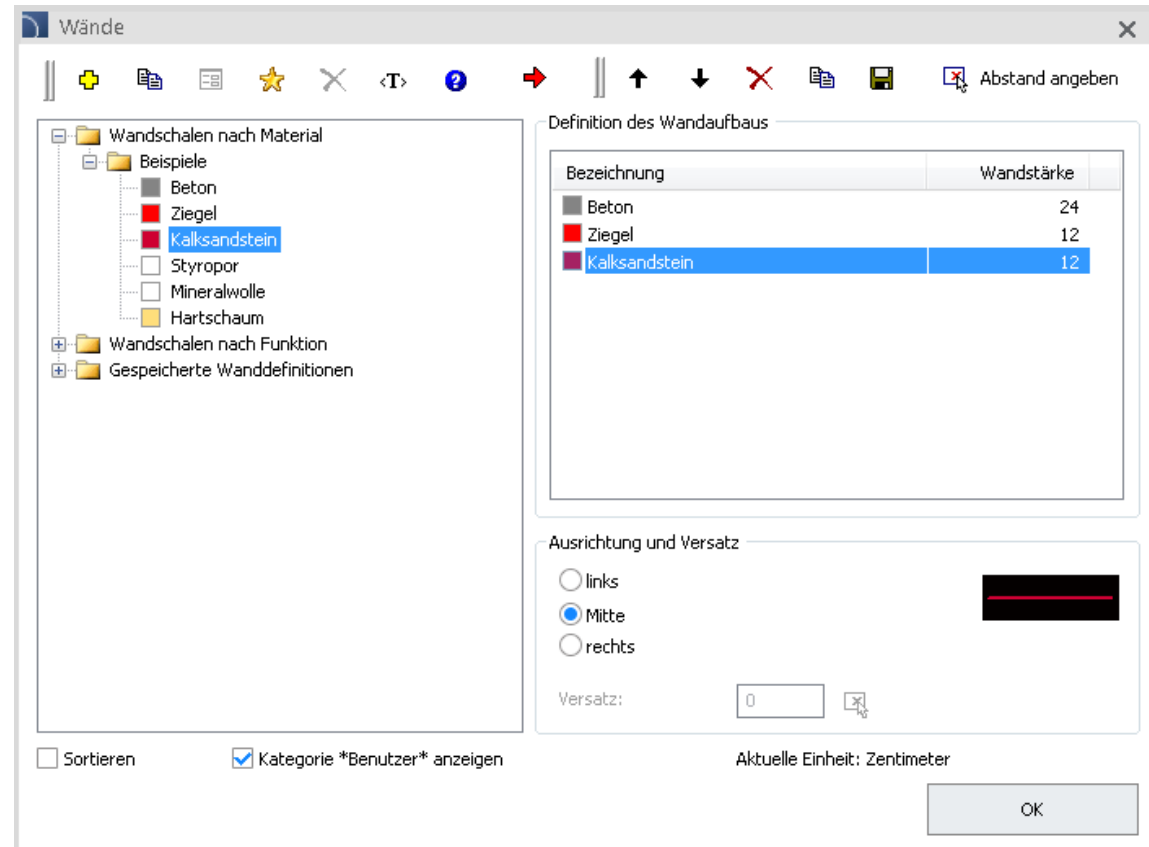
Wände

‹T›

Abstand angeben

Wandschalen nach Material
Beispiele
Beton
Ziegel
Kalksandstein
Styropor
Mineralwolle
Hartschaum
Wandschalen nach Funktion
Gespeicherte Wanddefinitionen

Definition des Wandaufbaus

| Bezeichnung | Wandstärke |
|---|---|
| Beton | 24 |
| Ziegel | 12 |
| Kalksandstein | 12 |

Ausrichtung und Versatz
links
Mitte
rechts

Versatz: 0

Sortieren
Kategorie *Benutzer* anzeigen
Aktuelle Einheit: Zentimeter
OK